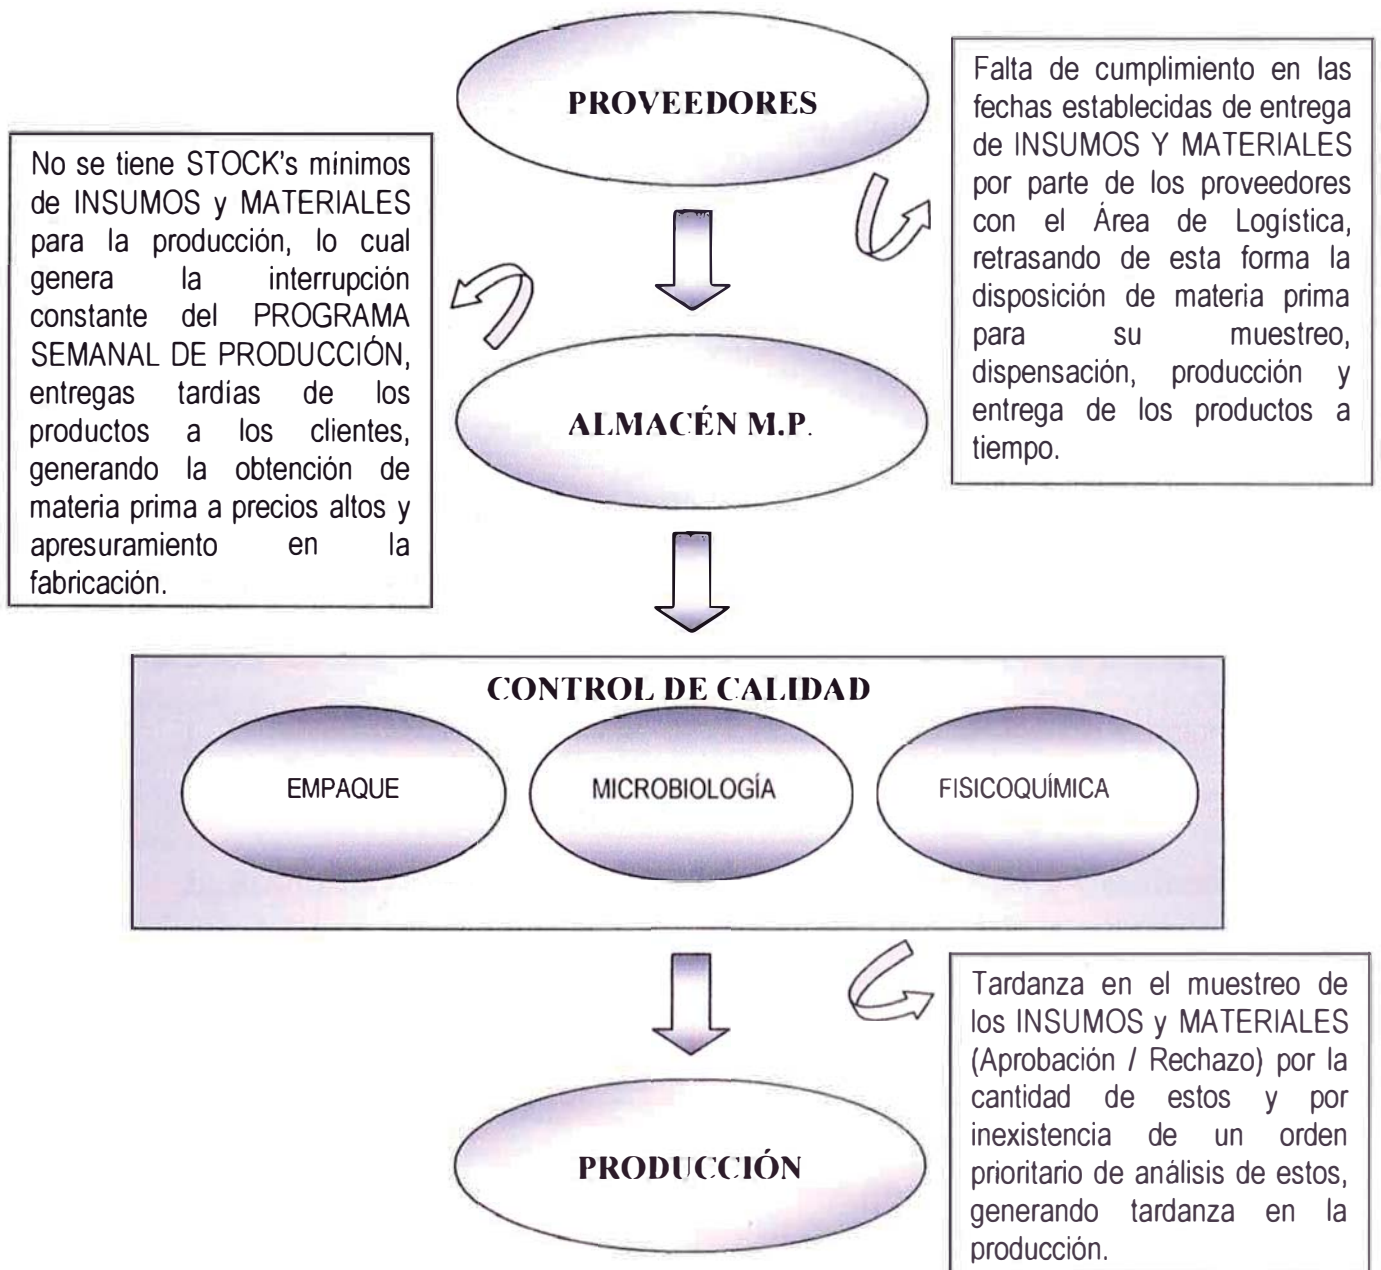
PROVEEDORES

Falta de cumplimiento en las fechas establecidas de entrega de INSUMOS Y MATERIALES por parte de los proveedores con el Área de Logística, retrasando de esta forma la disposición de materia prima para su muestreo, dispensación, producción y entrega de los productos a tiempo.

No se tiene STOCK's mínimos de INSUMOS y MATERIALES para la producción, lo cual genera la interrupción constante del PROGRAMA SEMANAL DE PRODUCCIÓN, entregas tardías de los productos a los clientes, generando la obtención de materia prima a precios altos y apresuramiento en la fabricación.

ALMACÉN M.P.

CONTROL DE CALIDAD

EMPAQUE

MICROBIOLOGÍA

FISICOQUÍMICA

Tardanza en el muestreo de los INSUMOS y MATERIALES (Aprobación / Rechazo) por la cantidad de estos y por inexistencia de un orden prioritario de análisis de estos, generando tardanza en la producción.

PRODUCCIÓN